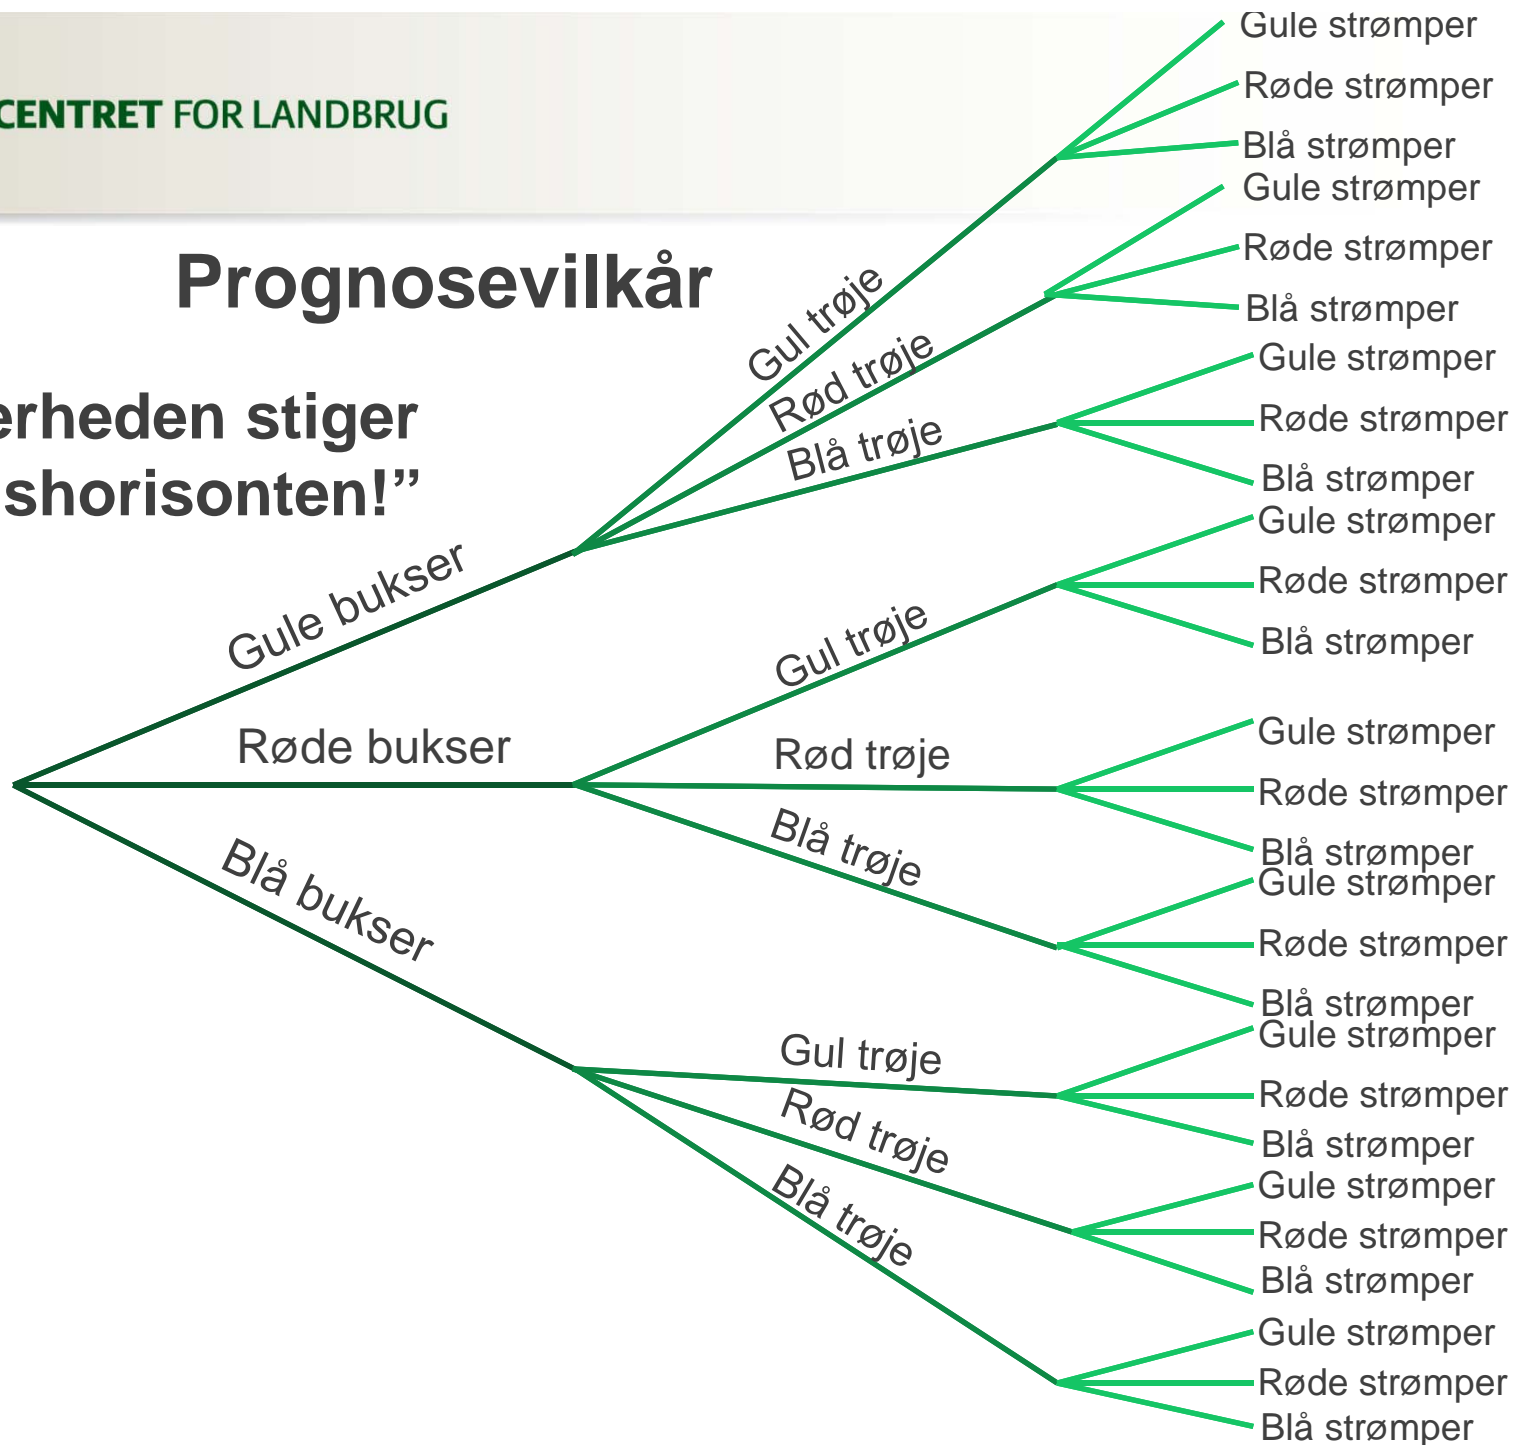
CENTRET FOR LANDBRUG

Prognosevilkår

erheden stiger
shorisonten!"

Gule bukser
Røde bukser
Blå bukser

Gul trøje
Rød trøje
Blå trøje

Gule strømper
Røde strømper
Blå strømper
Gule strømper
Røde strømper
Blå strømper
Gule strømper
Røde strømper
Blå strømper

Gul trøje
Rød trøje
Blå trøje

Gule strømper
Røde strømper
Blå strømper
Gule strømper
Røde strømper
Blå strømper
Gule strømper
Røde strømper
Blå strømper

Gul trøje
Rød trøje
Blå trøje

Gule strømper
Røde strømper
Blå strømper
Gule strømper
Røde strømper
Blå strømper
Gule strømper
Røde strømper
Blå strømper